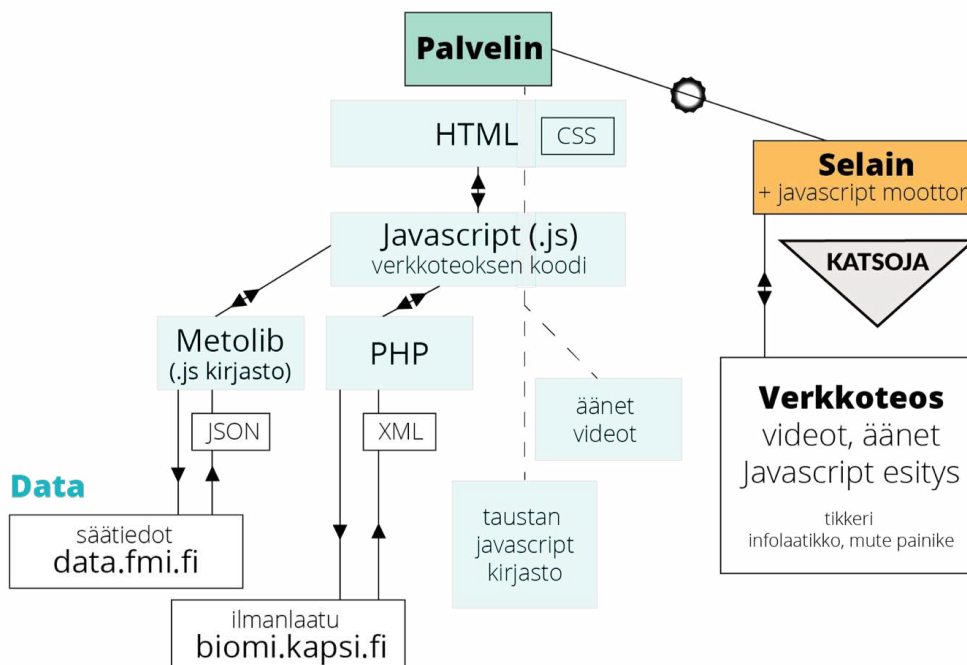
Palvelin

HTML

CSS

Selain
+ javascript moottor

Javascript (.js)
verkkoteoksen koodi

KATSOJA

Metolib
(.js kirjasto)

PHP

JSON

XML

äänet
videot

Verkkoteos
videot, äänet
Javascript esitys

Data

tikkeri
infolaatikko, mute painike

säätiedot
data.fmi.fi

taustan
javascript
kirjasto

ilmanlaatu
biomi.kapsi.fi